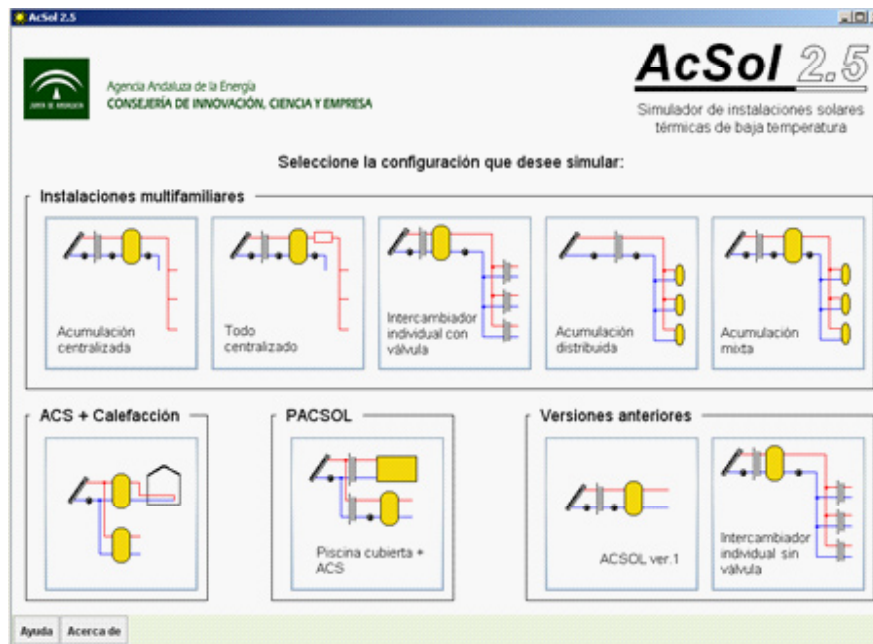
AcSol 2.5

JUNTA DE ANDALUCIA

Agencia Andaluza de la Energía
CONSEJERÍA DE INNOVACIÓN, CIENCIA Y EMPRESA

AcSol 2.5

Simulador de instalaciones solares térmicas de baja temperatura

Seleccione la configuración que desee simular:

Instalaciones multifamiliares

Acumulación centralizada

Todo centralizado

Intercambiador individual con válvula

Acumulación distribuida

Acumulación mixta

ACS + Calefacción

PACSOL

Piscina cubierta + ACS

Versiones anteriores

ACSOL ver.1

Intercambiador individual sin válvula

Ayuda

Acerca de